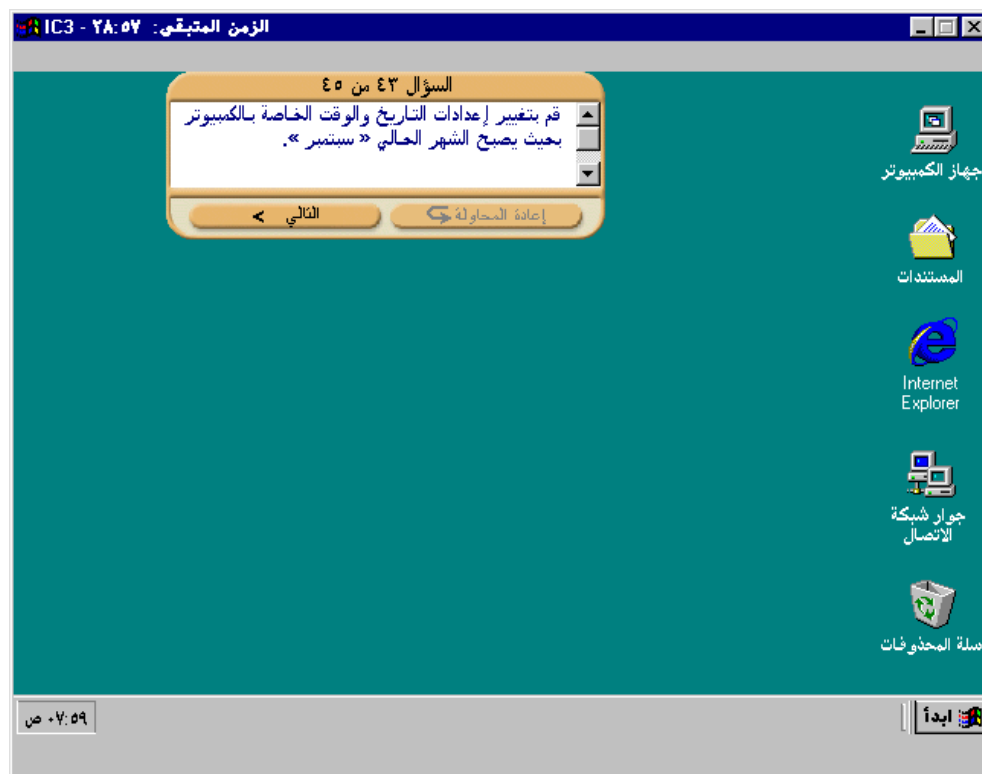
الزمن المتبقي: ٢٨:٥٧ - IC3

السؤال ٤٣ من ٤٥

قم بتغيير إعدادات التاريخ والوقت الخاصة بالكمبيوتر بحيث يصبح الشهر الحالي « سبتمبر ».

التالي

إعادة المحاولة

جهاز الكمبيوتر

المستندات

Internet Explorer

جوار شبكة الاتصال

سلة المحذوفات

٠٧:٥٩ ص

ابدأ